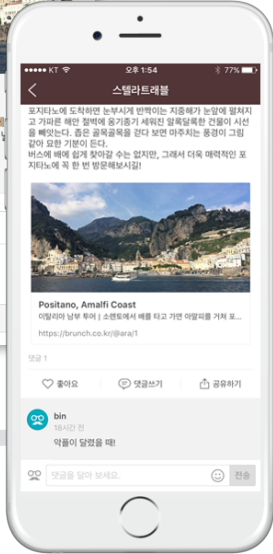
●●●●○ KT 오후 1:54 77%

스텔라트래블

포지타노에 도착하면 눈부시게 반짝이는 지중해가 눈앞에 펼쳐지고 가파른 해안 절벽에 옹기종기 세워진 알록달록한 건물이 시선을 빼앗는다. 좁은 골목골목을 걷다 보면 마주치는 풍경이 그림 같아 묘한 기분이 든다.
버스에 배에 쉽게 찾아갈 수는 없지만, 그래서 더욱 매력적인 포지타노에 꼭 한 번 방문해보시길!

Positano, Amalfi Coast
이탈리아 남부 투어 | 소렌토에서 배를 타고 가면 아말피를 거쳐 포...
https://brunch.co.kr/@ara/1

댓글 1

좋아요 댓글쓰기 공유하기

bin
18시간 전
약들이 달렸을 때!

댓글을 달아 보세요. 전송